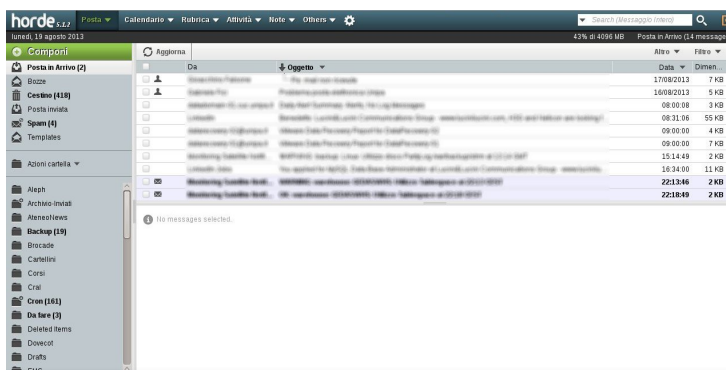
horde 5.1.1 Posta ▼ Calendario ▼ Rubrica ▼ Attività ▼ Note ▼ Others ▼

Search (Messaggio intero)

lunedì, 19 agosto 2013

43% di 4096 MB Posta in Arrivo (14 messag

Componi

Aggiorna

Altro ▼ Filtro ▼

Posta in Arrivo (2)
Bozze
Cestino (418)
Posta inviata
Spam (4)
Templates

Azioni cartella ▼

Aleph
Archivio-Inviati
AteneoNews
Backup (19)
Brocade
Cartellini
Corsi
Cral
Cron (161)
Da fare (3)
Deleted Items
Dovecot
Drafts

| | Da | Oggetto ▼ | Data ▼ | Dimen... |
|---|---|---|---|---|
| | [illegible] | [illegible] | 17/08/2013 | 7 KB |
| | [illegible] | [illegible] | 16/08/2013 | 5 KB |
| | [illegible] | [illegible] | 08:00:08 | 3 KB |
| | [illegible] | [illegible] | 08:31:06 | 55 KB |
| | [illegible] | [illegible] | 09:00:00 | 4 KB |
| | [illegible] | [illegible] | 09:00:00 | 7 KB |
| | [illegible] | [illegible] | 15:14:49 | 2 KB |
| | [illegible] | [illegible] | 16:34:00 | 11 KB |
| | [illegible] | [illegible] | 22:13:46 | 2 KB |
| | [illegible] | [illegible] | 22:18:49 | 2 KB |

No messages selected.